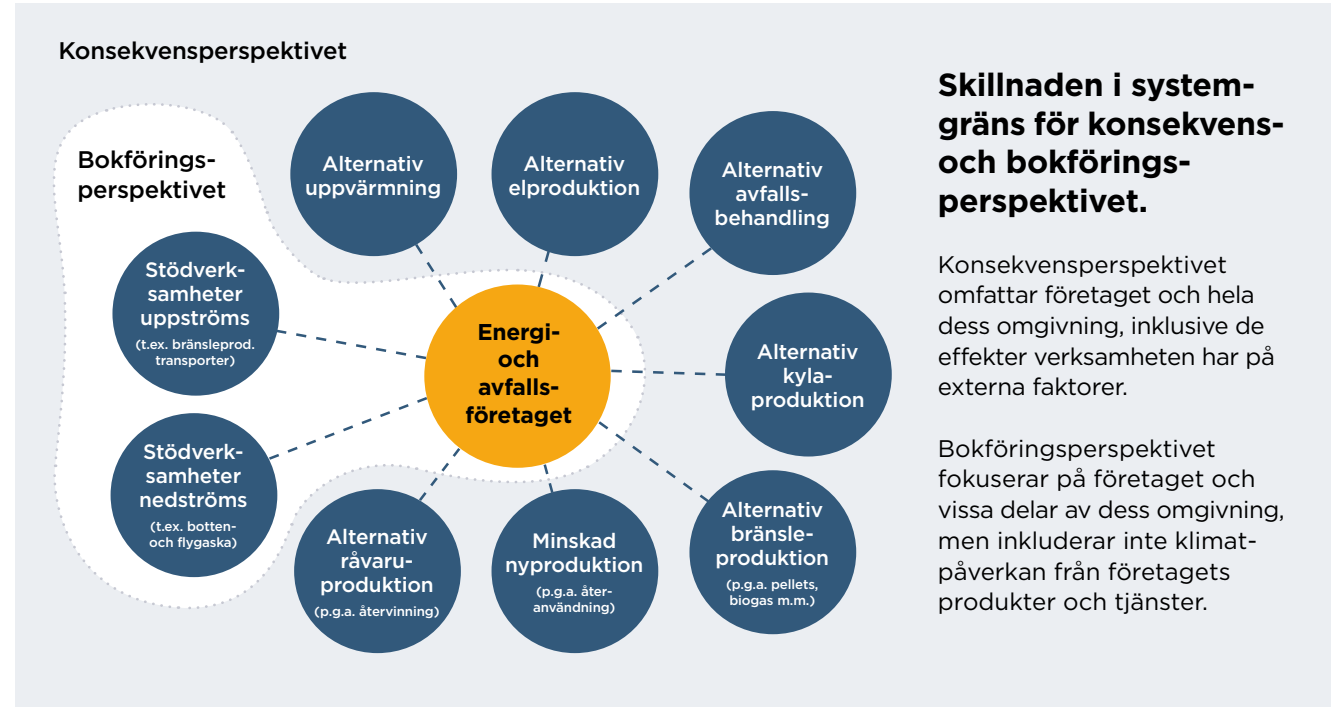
Konsekvensperspektivet

Bokföringsperspektivet

Alternativ uppvärmning

Alternativ elproduktion

Alternativ avfallsbehandling

Stödverksamheter uppströms
(t.ex. bränsleprod. transporter)

Energi- och avfallsföretaget

Alternativ kylaproduktion

Stödverksamheter nedströms
(t.ex. botten- och flygaska)

Alternativ råvaruproduktion
(p.g.a. återvinning)

Minskad nyproduktion
(p.g.a. återanvändning)

Alternativ bränsleproduktion
(p.g.a. pellets, biogas m.m.)

Skillnaden i systemgräns för konsekvens- och bokföringsperspektivet.

Konsekvensperspektivet omfattar företaget och hela dess omgivning, inklusive de effekter verksamheten har på externa faktorer.

Bokföringsperspektivet fokuserar på företaget och vissa delar av dess omgivning, men inkluderar inte klimatpåverkan från företagets produkter och tjänster.